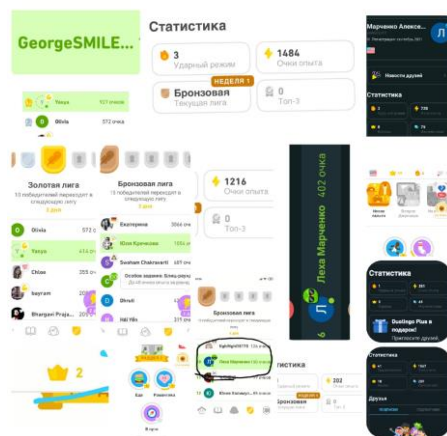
GeorgeSMILE...

Статистика

3
Ударный режим

1484
Очки опыта

НЕДЕЛЯ 1
Бронзовая
Текущая лига

0
Топ-3

Марченко Алекса...
Л

Новости друзей

Статистика

Yasya 577 очков

Olivia 572 очка

Золотая лига
10 победителей перейдут в следующую лигу
5 дней

Olivia

Yasya 473 оч

Chiao

bayram

Bhargavi Praja...

2

Бронзовая лига
10 победителей перейдут в следующую лигу

Екатерина 3066 оч

Юля Крячкова 1234 оч

Soumak Chakravarti 999 оч

Dhruvi

Нел Nik

1216
Очки опыта

0
Топ-3

Леха Марченко 402 очка

Л

Бронзовая лига

Леха Марченко

Статистика

Бронзовая

202

Статистика

Duolingo Plus в подарок!

Статистика

Друзья